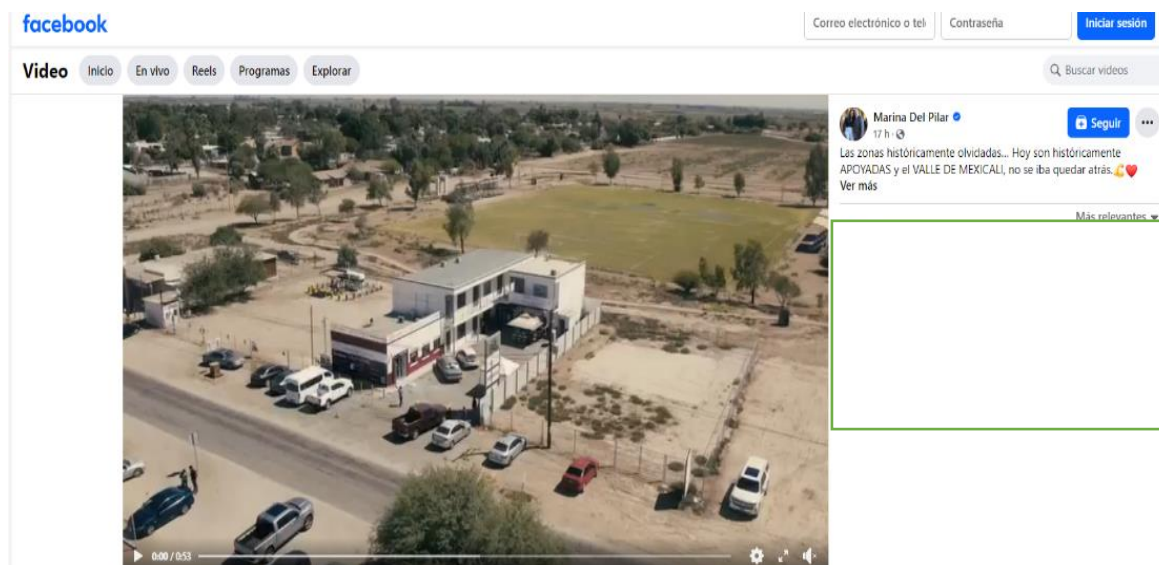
facebook

Correo electrónico o telé

Contraseña

Iniciar sesión

Video

Inicio

En vivo

Reels

Programas

Explorar

Buscar videos

Marina Del Pilar

17 h

Seguir

Las zonas históricamente olvidadas... Hoy son históricamente APOYADAS y el VALLE DE MEXICALI, no se iba quedar atrás.💪❤️

Ver más

Más relevantes

0:00 / 0:53